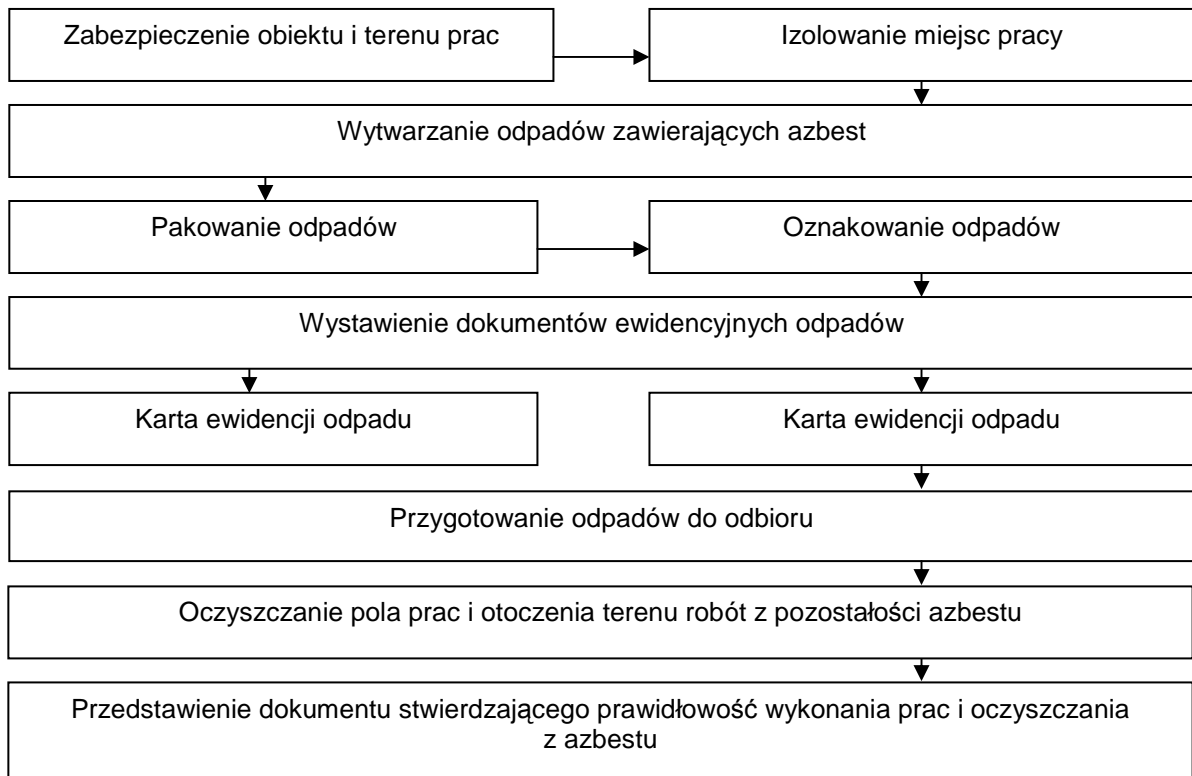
Zabezpieczenie obiektu i terenu prac

Izolowanie miejsc pracy

Wytwarzanie odpadów zawierających azbest

Pakowanie odpadów

Oznakowanie odpadów

Wystawienie dokumentów ewidencyjnych odpadów

Karta ewidencji odpadu

Karta ewidencji odpadu

Przygotowanie odpadów do odbioru

Oczyszczanie pola prac i otoczenia terenu robót z pozostałości azbestu

Przedstawienie dokumentu stwierdzającego prawidłowość wykonania prac i oczyszczania z azbestu